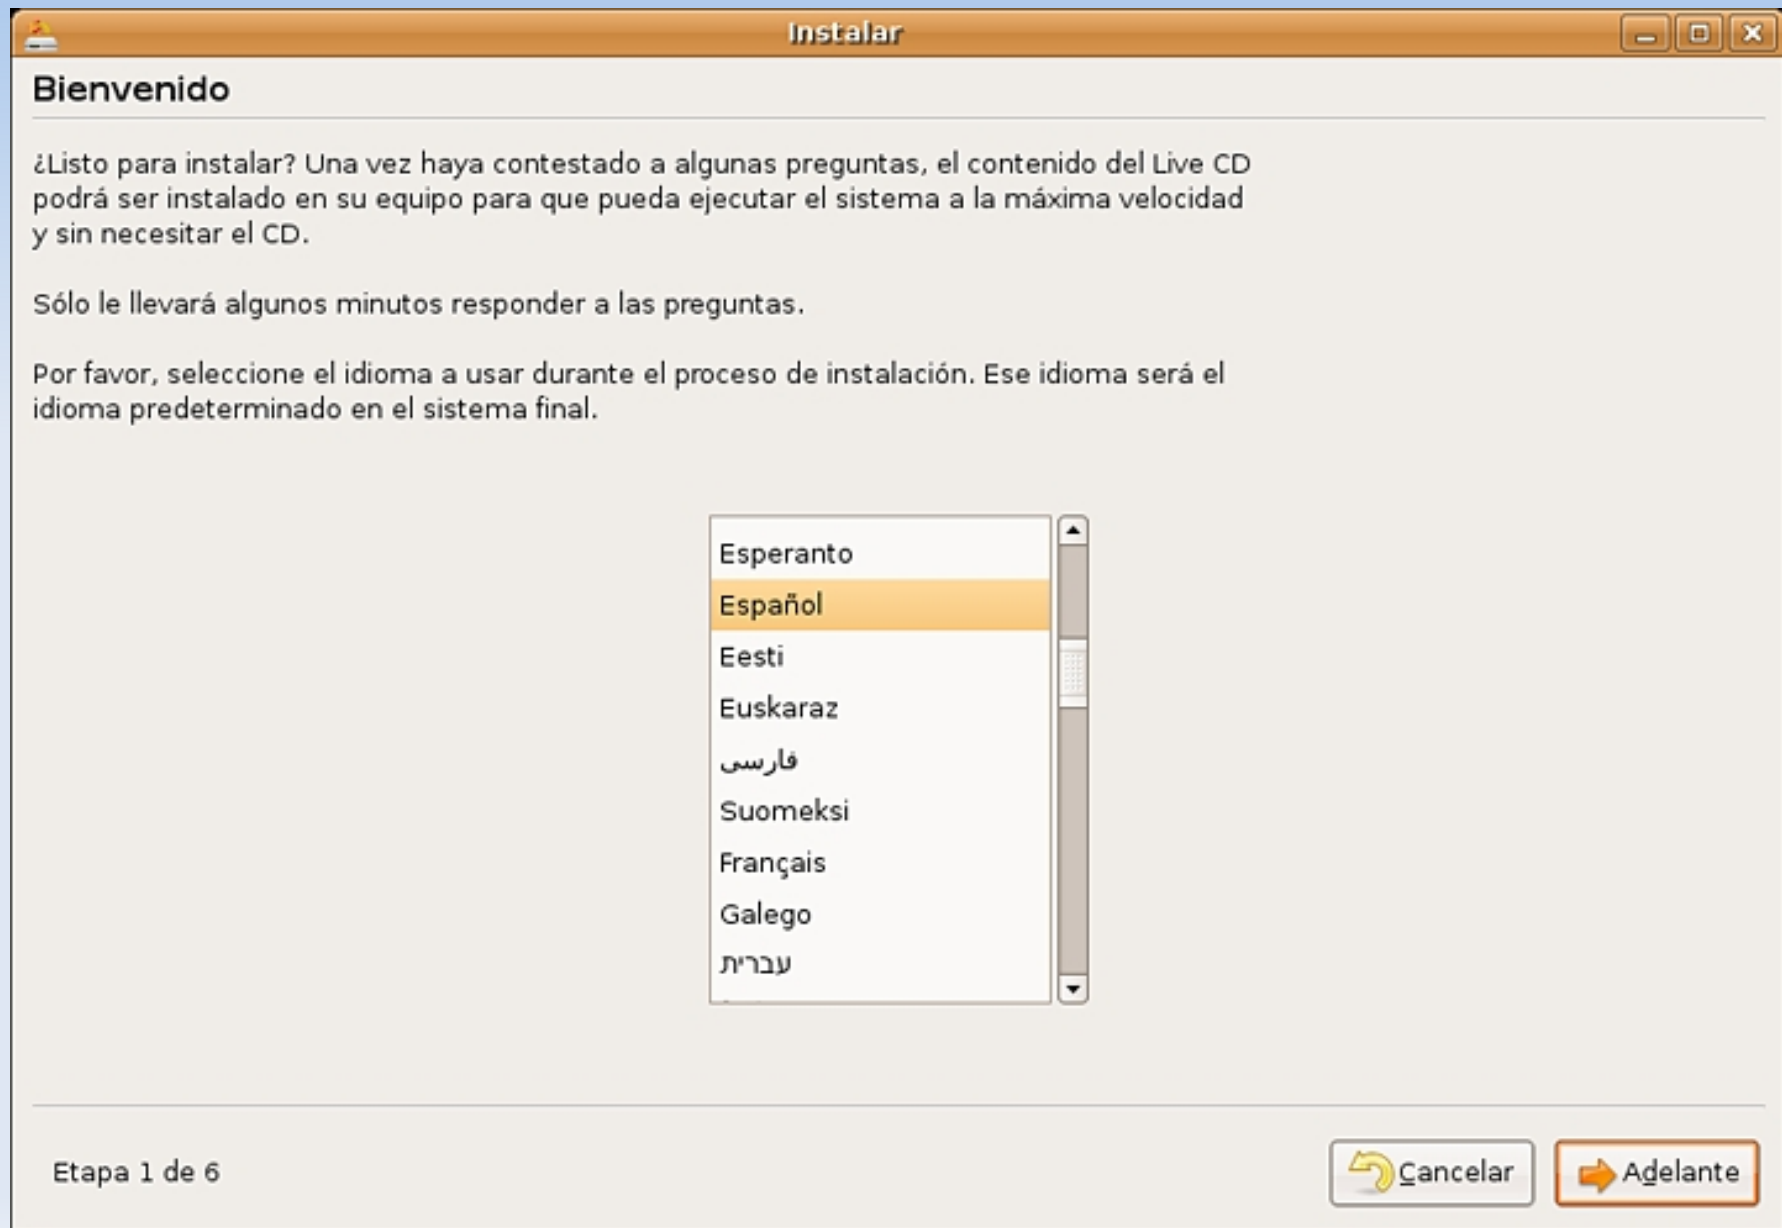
Instalar

Bienvenido

¿Listo para instalar? Una vez haya contestado a algunas preguntas, el contenido del Live CD podrá ser instalado en su equipo para que pueda ejecutar el sistema a la máxima velocidad y sin necesitar el CD.

Sólo le llevará algunos minutos responder a las preguntas.

Por favor, seleccione el idioma a usar durante el proceso de instalación. Ese idioma será el idioma predeterminado en el sistema final.

Esperanto
Español
Eesti
Euskaraz
فارسی
Suomeksi
Français
Galego
עברית

Etapa 1 de 6

Cancelar

Adelante